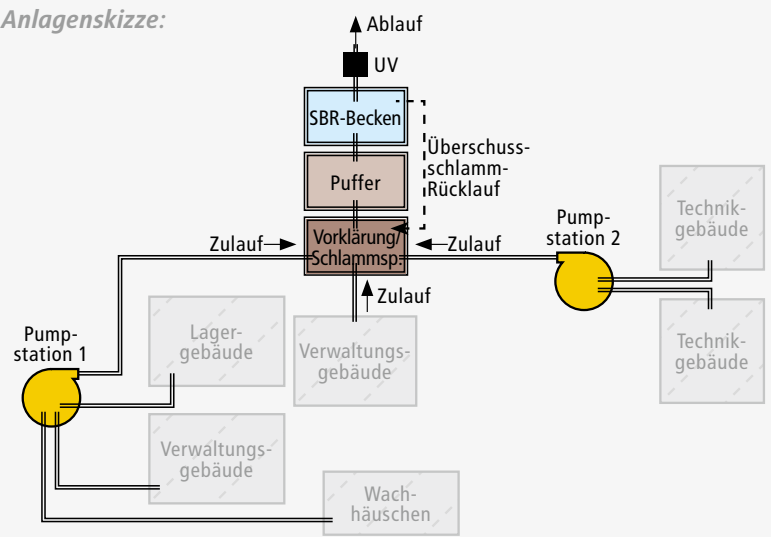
Anlagenskizze:

Ablauf

UV

SBR-Becken

Überschussschlamm-Rücklauf

Puffer

Zulauf

Vorklärung/Schlammsp.

Zulauf

Pumpstation 2

Technikgebäude

Zulauf

Technikgebäude

Pumpstation 1

Lagergebäude

Verwaltungsgebäude

Verwaltungsgebäude

Wachhäuschen